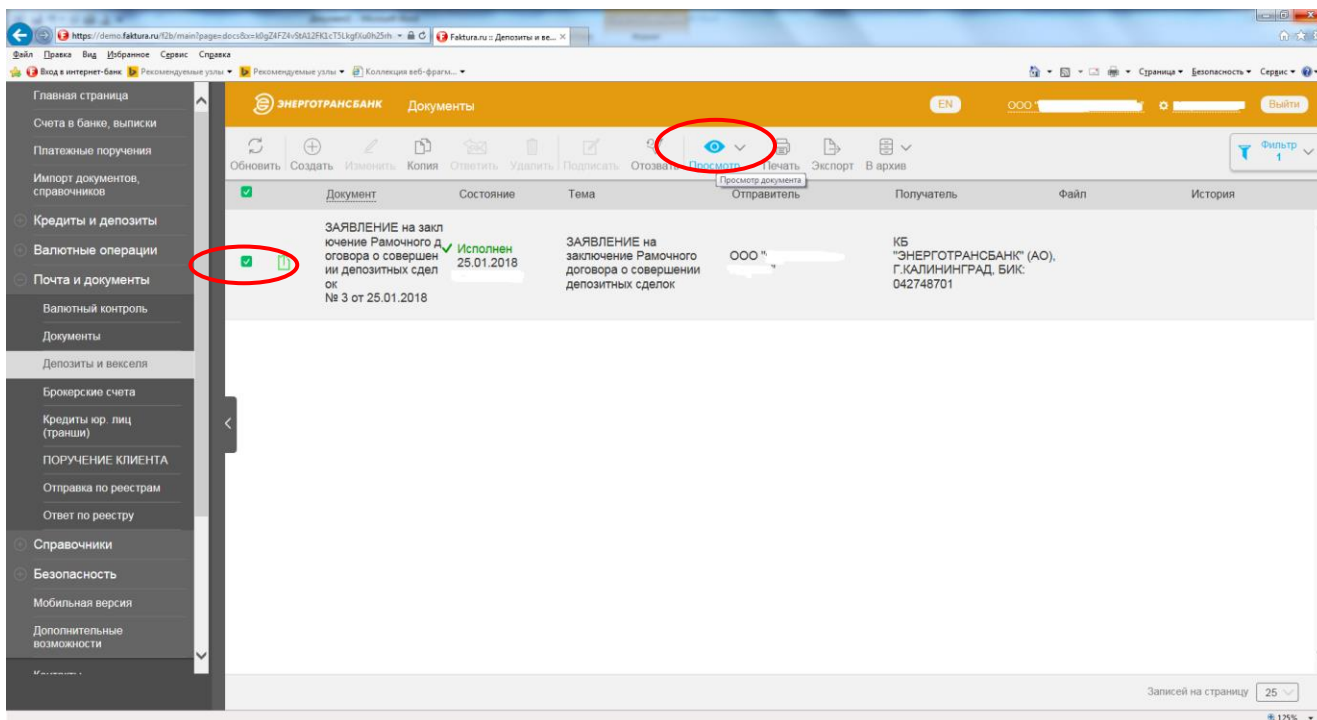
https://demo.faktura.ru/f2b/main?page=docs&x=k0gZ4FZ4vStA12FK1cT5LkgfXu0h25rh Faktura.ru :: Депозиты и ве...

Файл Правка Вид Избранное Сервис Справка

Вход в интернет-банк Рекомендуемые узлы Рекомендуемые узлы Коллекция веб-фрагм...

Страница Безопасность Сервис

Главная страница
Счета в банке, выписки
Платежные поручения
Импорт документов, справочников
Кредиты и депозиты
Валютные операции
Почта и документы
Валютный контроль
Документы
Депозиты и векселя
Брокерские счета
Кредиты юр. лиц (транши)
ПОРУЧЕНИЕ КЛИЕНТА
Отправка по реестрам
Ответ по реестру
Справочники
Безопасность
Мобильная версия
Дополнительные возможности

ЭНЕРГОТРАНСБАНК Документы

EN ООО Выйти

Обновить Создать Изменить Копия Ответить Удалить Подписать Отозвать Просмотр Печать Экспорт В архив

Просмотр документа

Фильтр 1

| | Документ | Состояние | Тема | Отправитель | Получатель | Файл | История |
|---|---|---|---|---|---|---|---|
| | ЗАЯВЛЕНИЕ на заключение Рамочного договора о совершении депозитных сделок № 3 от 25.01.2018 | Исполнен 25.01.2018 | ЗАЯВЛЕНИЕ на заключение Рамочного договора о совершении депозитных сделок | ООО " " | КБ "ЭНЕРГОТРАНСБАНК" (АО), Г.КАЛИНИНГРАД, БИК: 042748701 | | |

Записей на страницу 25

125%